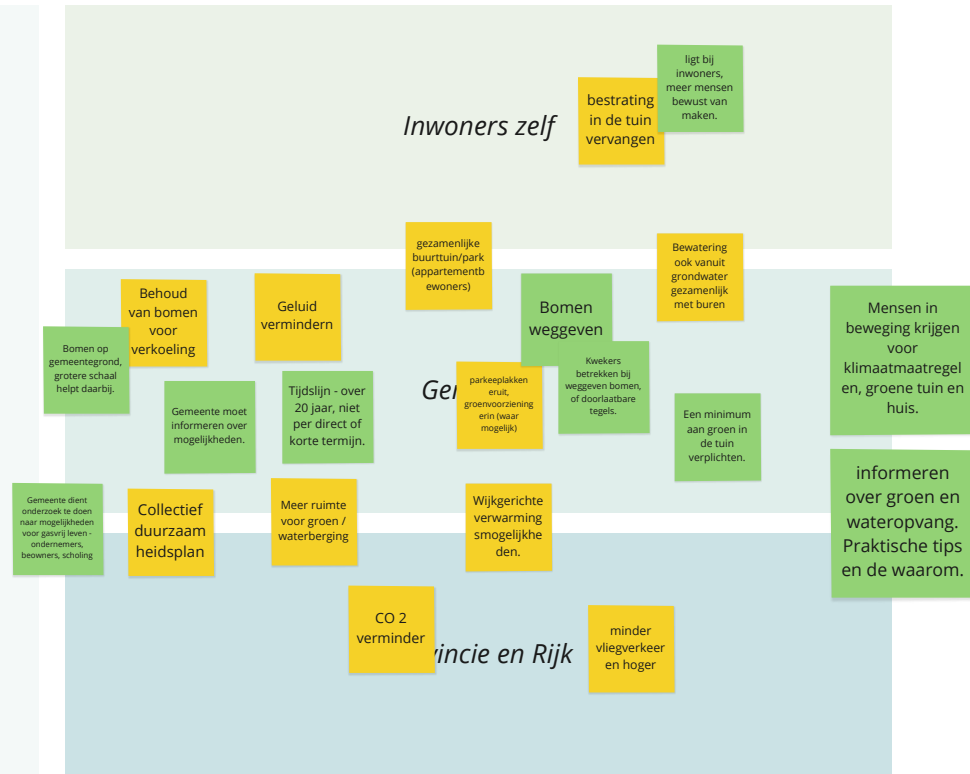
Inwoners zelf

bestrating in de tuin vervangen

ligt bij inwoners, meer mensen bewust van maken.

gezamenlijke buurttuin/park (appartementbewoners)

Bewatering ook vanuit grondwater gezamenlijk met buren

Behoud van bomen voor verkoeling

Geluid vermindern

Bomen weggeven

Mensen in beweging krijgen voor klimaatmaatregelen, groene tuin en huis.

Bomen op gemeentegrond, grotere schaal helpt daarbij.

Ge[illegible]

parkeeplakken eruit, groenvoorziening erin (waar mogelijk)

Kwekers betrekken bij weggeven bomen, of doorlaatbare tegels.

Gemeente moet informeren over mogelijkheden.

Tijdslijn - over 20 jaar, niet per direct of korte termijn.

Een minimum aan groen in de tuin verplichten.

informeren over groen en wateropvang. Praktische tips en de waarom.

Gemeente dient onderzoek te doen naar mogelijkheden voor gasvrij leven - ondernemers, beowners, scholing

Collectief duurzaamheidsplan

Meer ruimte voor groen / waterberging

Wijkgerichte verwarming smogelijkheden.

CO 2 verminder

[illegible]vincie en Rijk

minder vliegverkeer en hoger